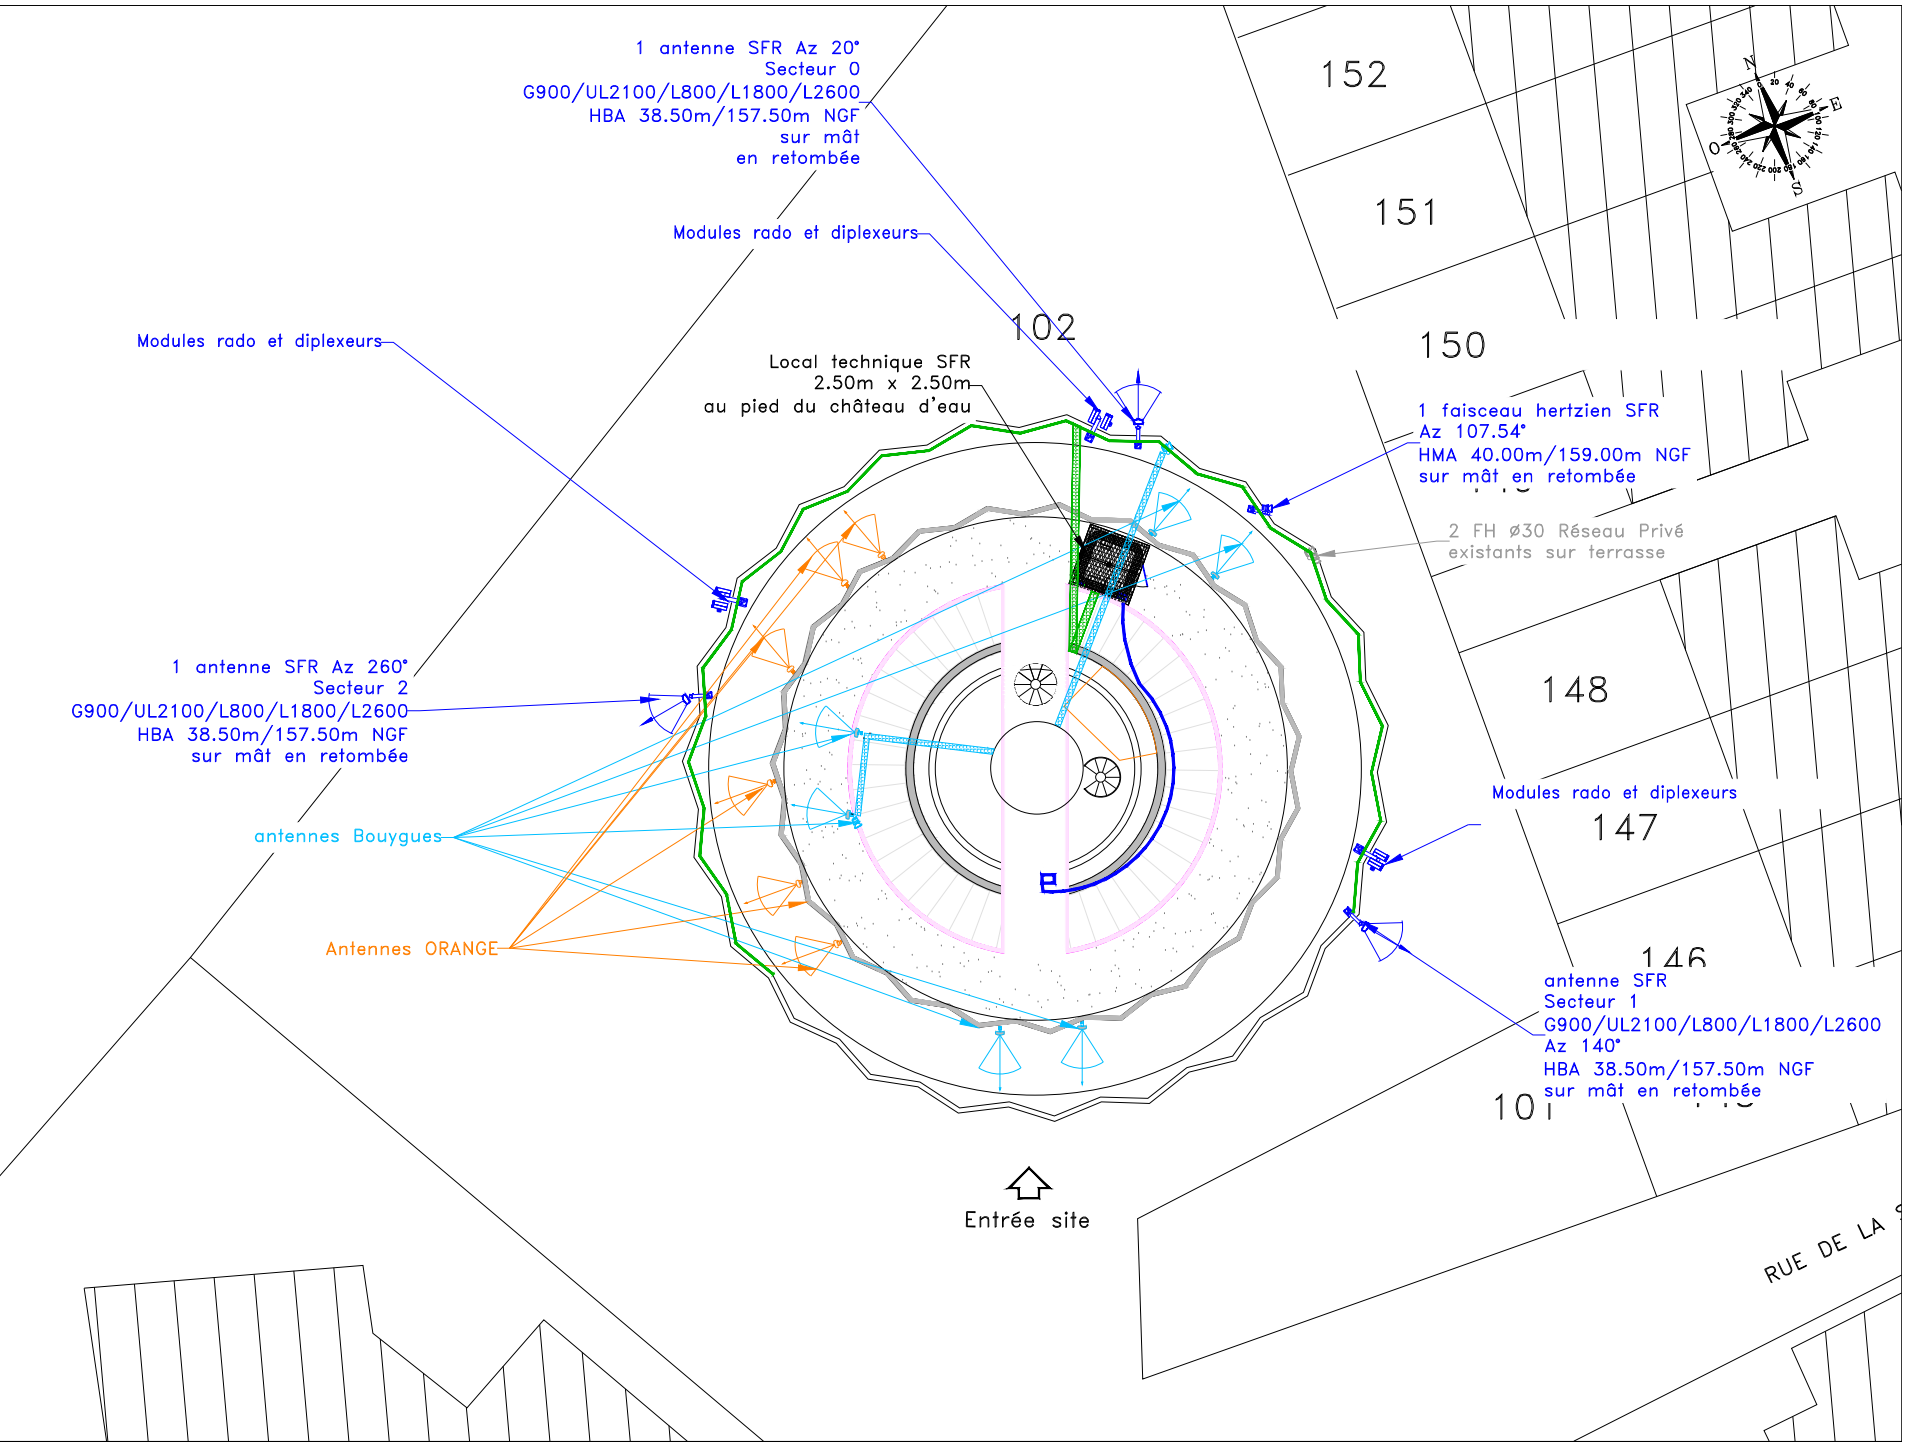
1 antenne SFR Az 20°
Secteur 0
G900/UL2100/L800/L1800/L2600
HBA 38.50m/157.50m NGF
sur mât
en retombée

152

151

N
E
S
O

Modules rado et diplexeurs

102

150

Modules rado et diplexeurs

Local technique SFR
2.50m x 2.50m
au pied du château d'eau

1 faisceau hertzien SFR
Az 107.54°
HMA 40.00m/159.00m NGF
sur mât en retombée

2 FH ø30 Réseau Privé
existants sur terrasse

1 antenne SFR Az 260°
Secteur 2
G900/UL2100/L800/L1800/L2600
HBA 38.50m/157.50m NGF
sur mât en retombée

148

Modules rado et diplexeurs

147

antennes Bouygues

Antennes ORANGE

146

antenne SFR
Secteur 1
G900/UL2100/L800/L1800/L2600
Az 140°
HBA 38.50m/157.50m NGF
sur mât en retombée

101

Entrée site

RUE DE LA